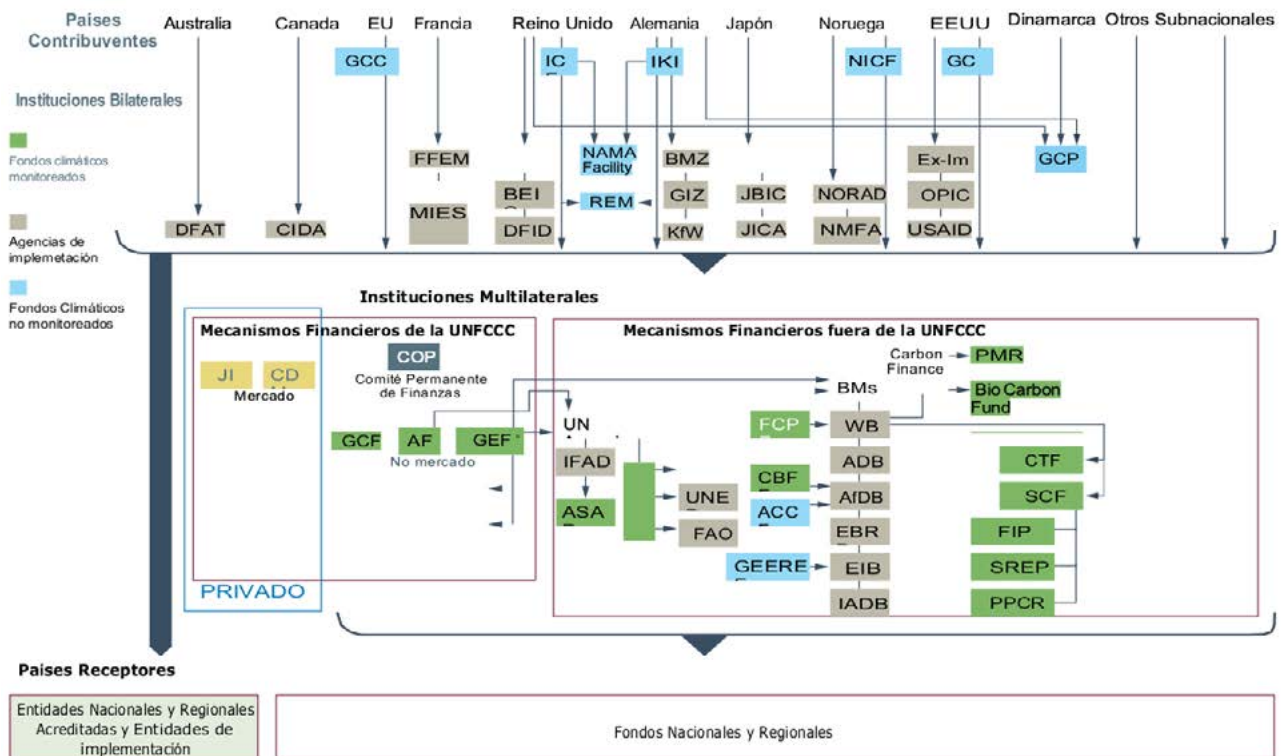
Paises Contribuyentes

Australia Canada EU Francia Reino Unido Alemania Japón Noruega EEUU Dinamarca Otros Subnacionales

GCC IC IKI NICF GC

Instituciones Bilaterales

Fondos climáticos monitoreados

Agencias de implemetación

Fondos Climáticos no monitoreados

NAMA Facility

FFEM BMZ Ex-Im GCP

BEI GIZ JBIC NORAD OPIC

MIES REM

DFAT CIDA DFID KfW JICA NMFA USAID

Instituciones Multilaterales

Mecanismos Financieros de la UNFCCC

JI CD

Mercado

COP

Comité Permanente de Finanzas

GCF AF GEF

No mercado

PRIVADO

Mecanismos Financieros fuera de la UNFCCC

Carbon Finance

PMR

BMs

Bio Carbon Fund

UN

FCP WB

IFAD ADB CTF

CBF

UNE AfDB SCF

ASA ACC

FAO EBR FIP

GEERE EIB SREP

IADB PPCR

Paises Receptores

Entidades Nacionales y Regionales Acreditadas y Entidades de implementación

Fondos Nacionales y Regionales